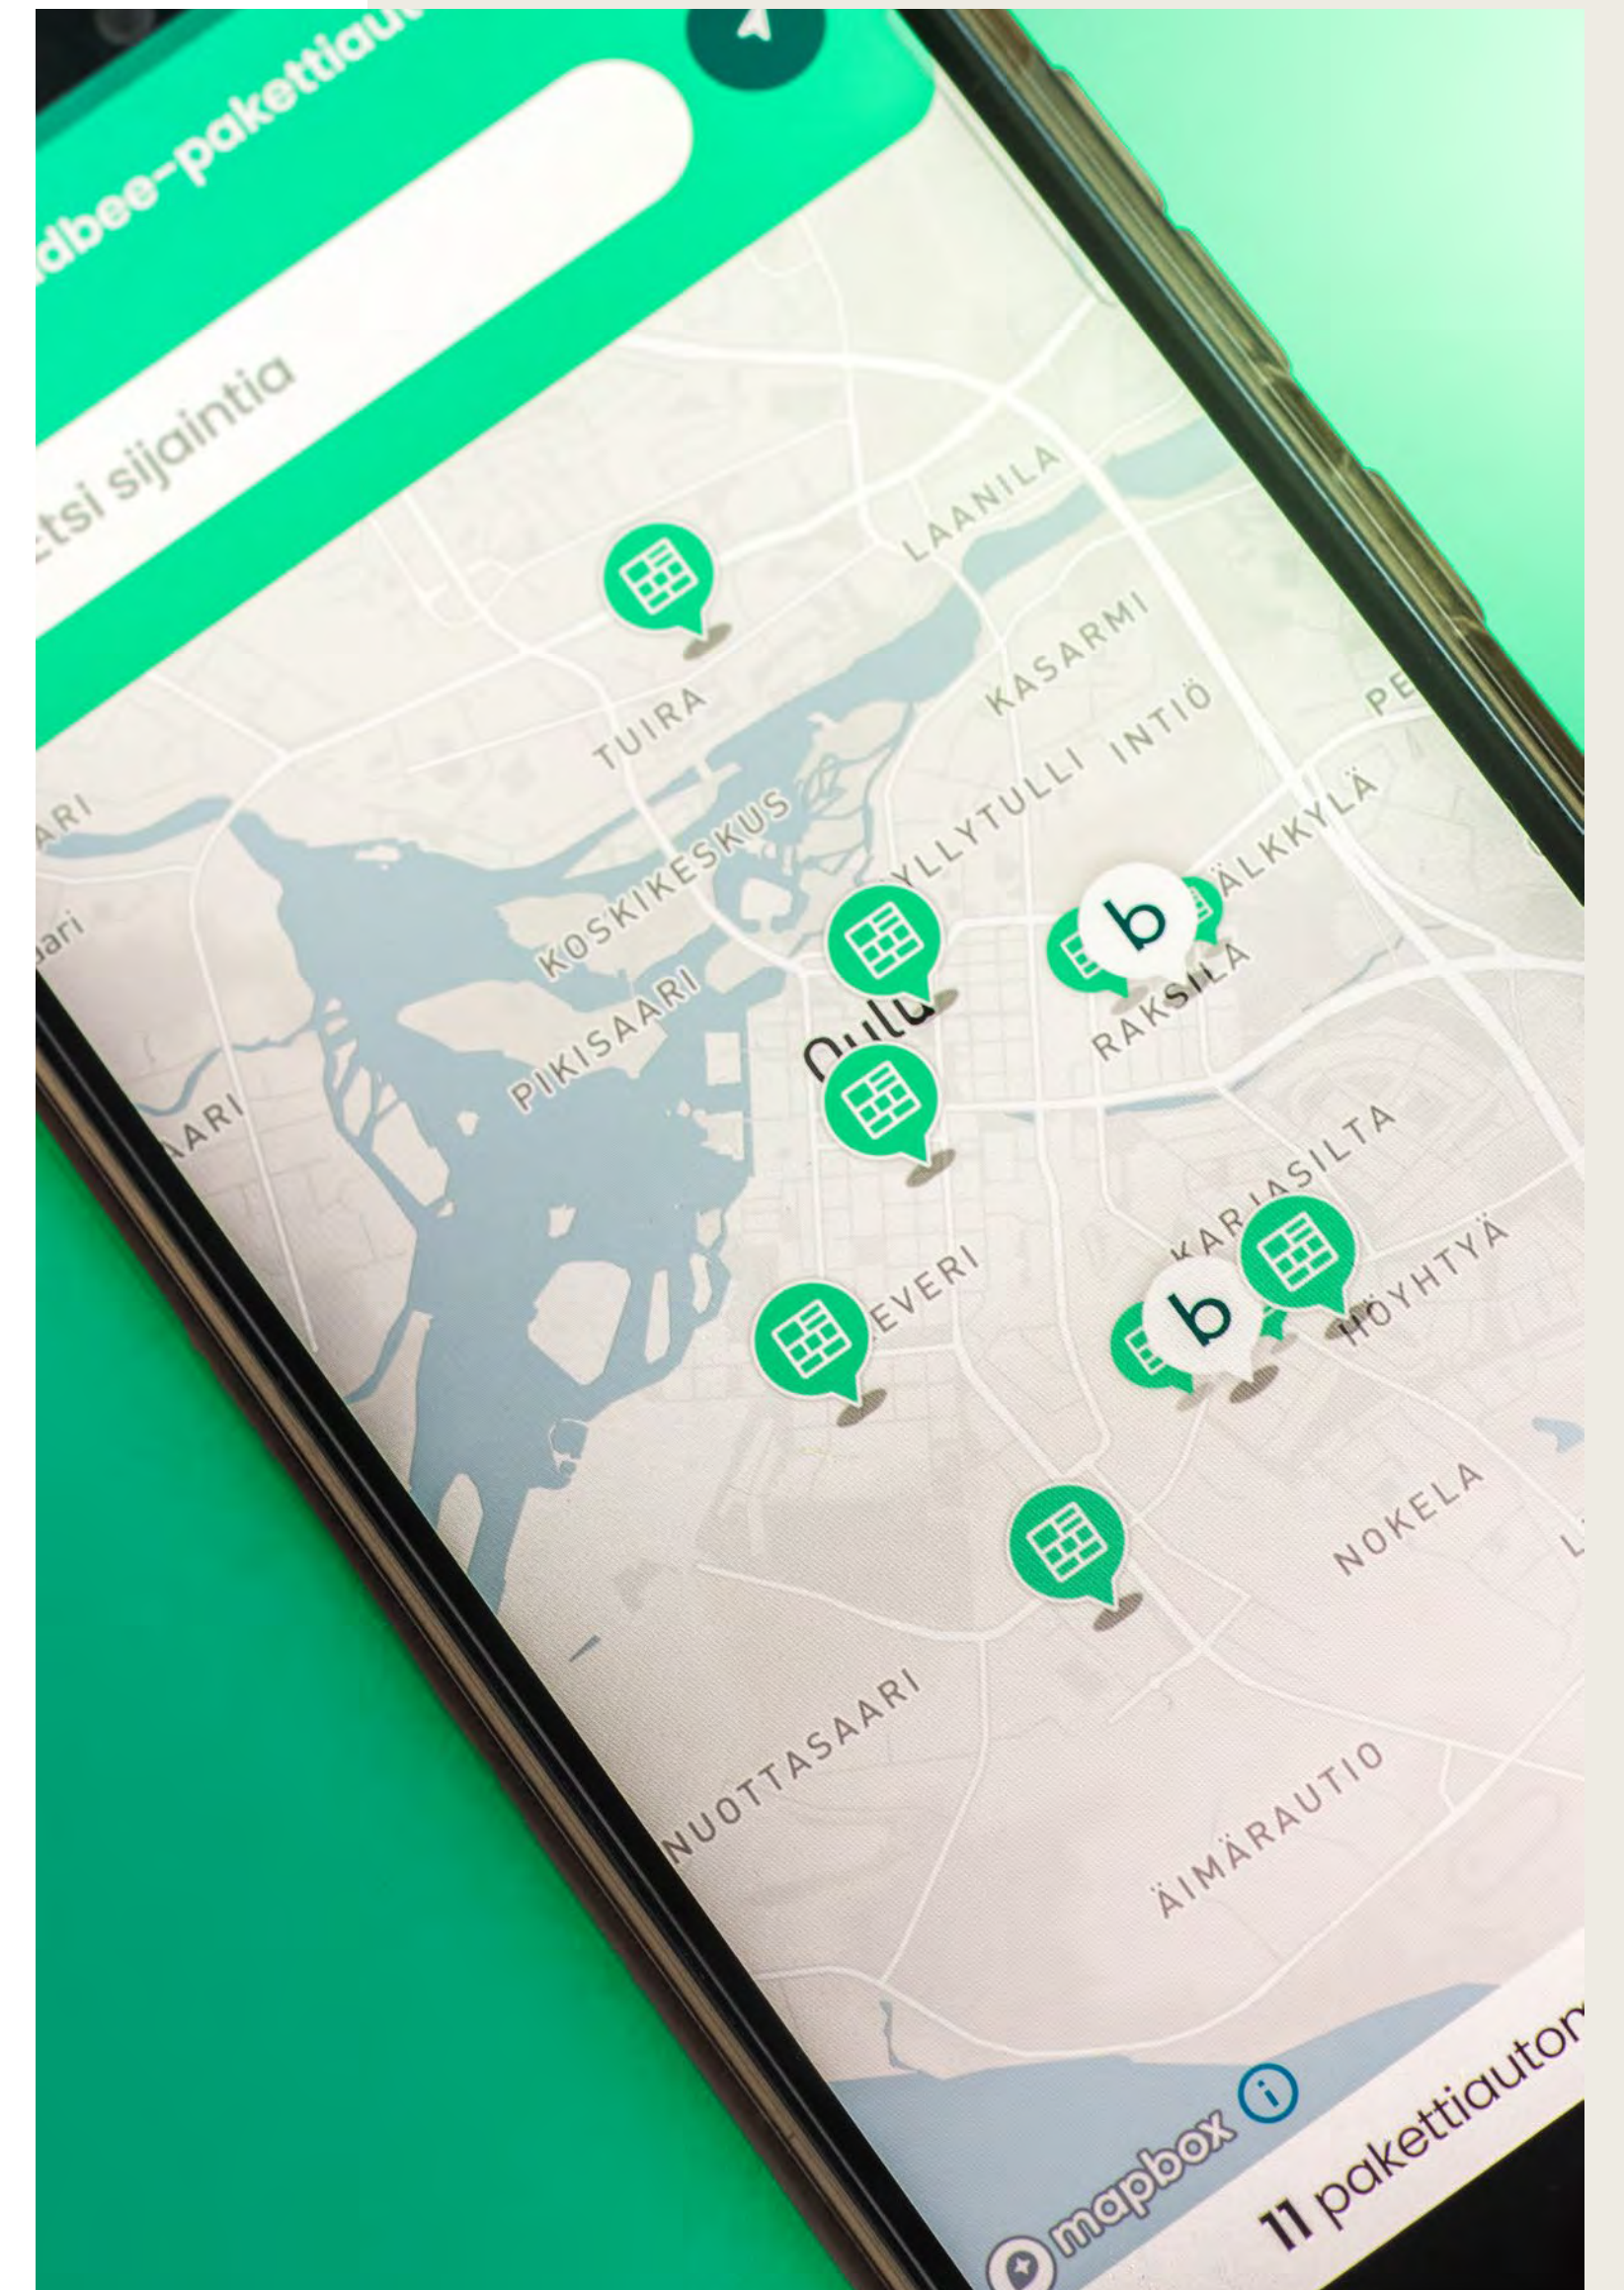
dbee-pakettiaut

etsi sijaintia

LAANILA
KASARMI
TUIRA
INTIÖ
PE
ARI
YLLYTULLI
KOSKIKESKUS
ÄLKKYLÄ
b
ari
PIKISAARI
RAKSILA
Oulu
AARI
KARJASILTA
EVERI
b
HÖYHTYÄ
NOKELA
NUOTTASAARI
ÄIMÄRAUTIO
mapbox
11 pakettiautor